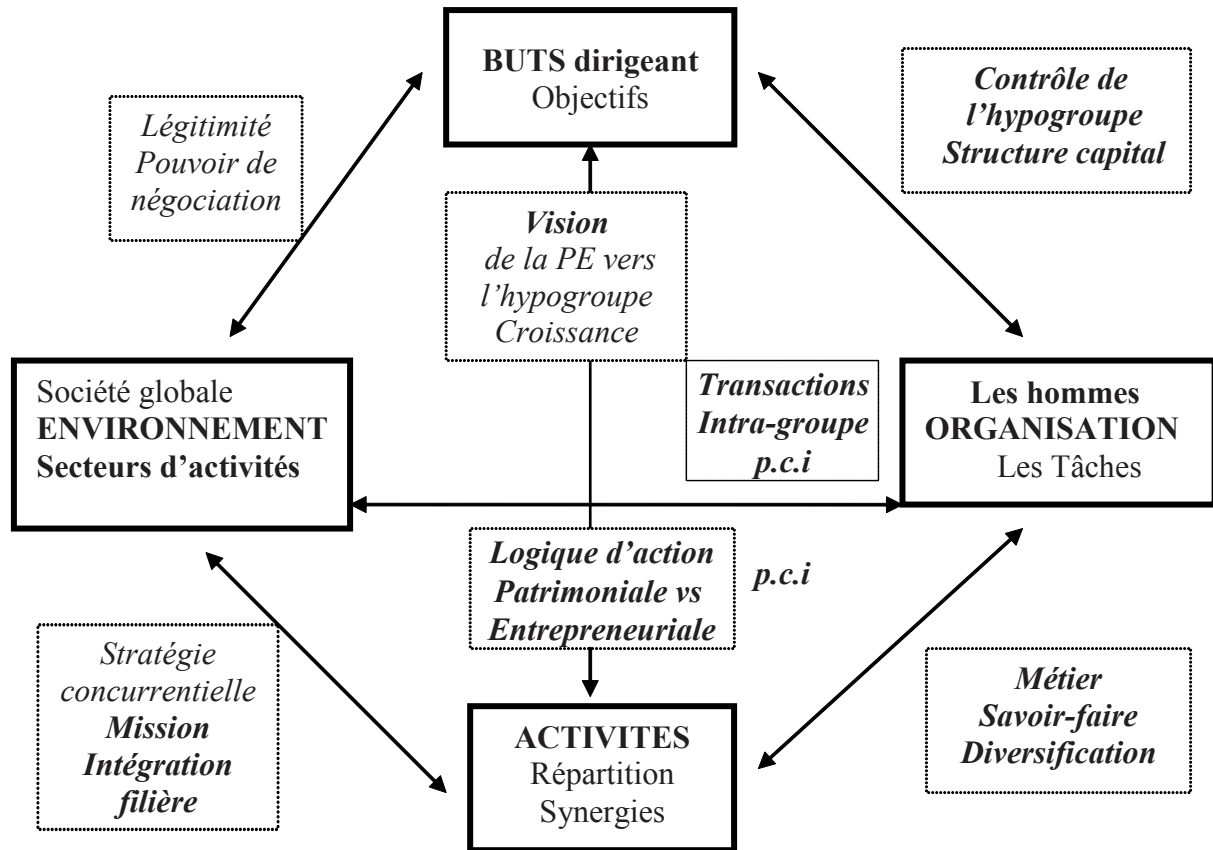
BUTS dirigeant
Objectifs

Légitimité
Pouvoir de négociation

Contrôle de l'hypogroupe
Structure capital

Vision
de la PE vers l'hypogroupe
Croissance

Société globale
ENVIRONNEMENT
Secteurs d'activités

Transactions
Intra-groupe
p.c.i

Les hommes
ORGANISATION
Les Tâches

Logique d'action
Patrimoniale vs
Entrepreneuriale

p.c.i

Stratégie concurrentielle
Mission
Intégration filière

Métier
Savoir-faire
Diversification

ACTIVITES
Répartition
Synergies